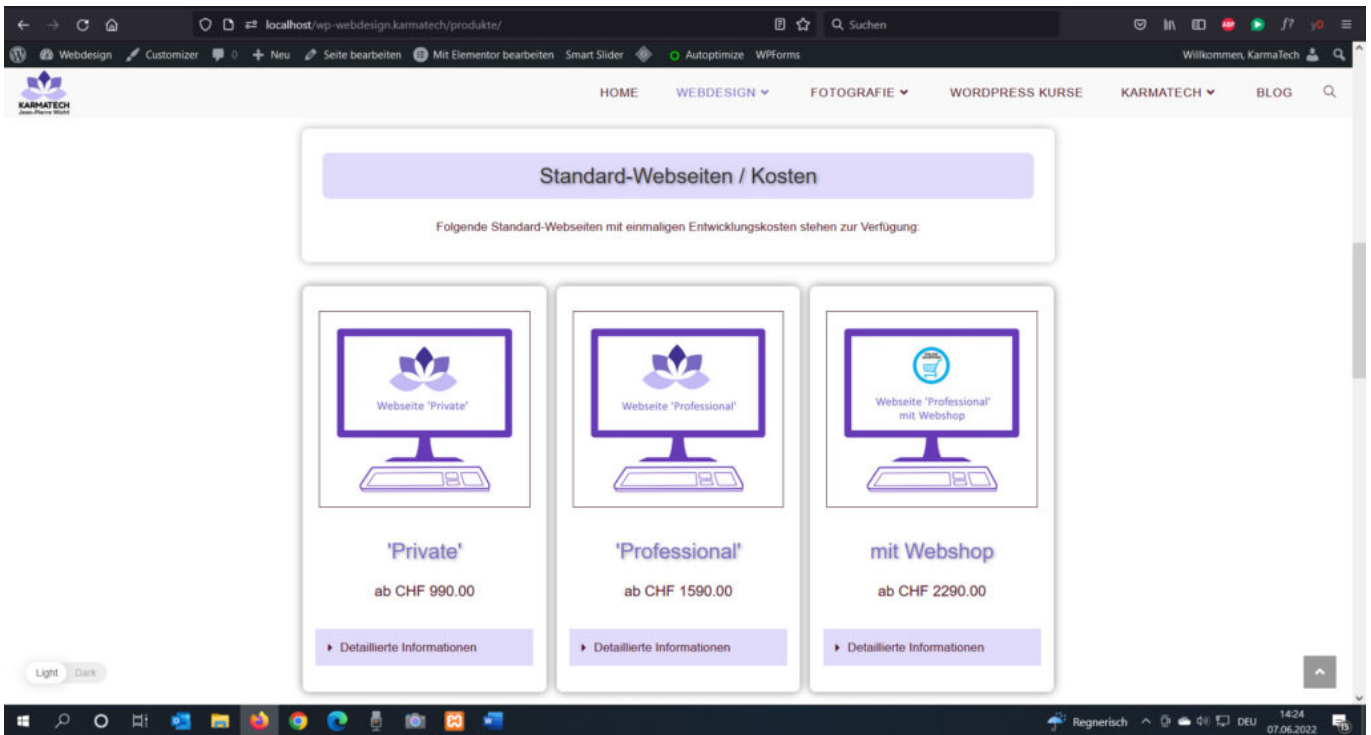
localhost/wp-webdesign.karmatech/produkte/

Suchen

Webdesign Customizer 0 Neu Seite bearbeiten Mit Elementor bearbeiten Smart Slider Autoptimize WPForms

Willkommen, KarmaTech

KARMATECH
Jean-Pierre Wicht

HOME WEBDESIGN FOTOGRAFIE WORDPRESS KURSE KARMATECH BLOG

Standard-Webseiten / Kosten

Folgende Standard-Webseiten mit einmaligen Entwicklungskosten stehen zur Verfügung:

Webseite 'Private'

'Private'

ab CHF 990.00

Detaillierte Informationen

Webseite 'Professional'

'Professional'

ab CHF 1590.00

Detaillierte Informationen

Webseite 'Professional' mit Webshop

mit Webshop

ab CHF 2290.00

Detaillierte Informationen

Light Dark

Regnerisch DEU 14:24 07.06.2022